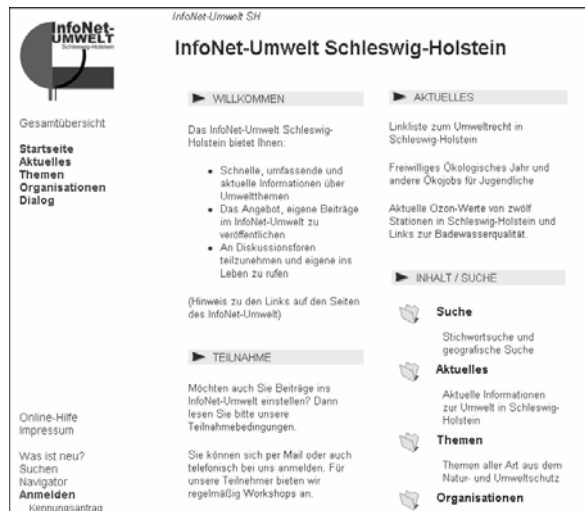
InfoNet-UMWELT
Schleswig-Holstein

InfoNet-Umwelt SH

InfoNet-Umwelt Schleswig-Holstein

Gesamtübersicht

Startseite
Aktuelles
Themen
Organisationen
Dialog

Online-Hilfe
Impressum

Was ist neu?
Suchen
Navigator
Anmelden
Kennungsantrag

WILLKOMMEN

Das InfoNet-Umwelt Schleswig-Holstein bietet Ihnen:

- Schnelle, umfassende und aktuelle Informationen über Umweltthemen
- Das Angebot, eigene Beiträge im InfoNet-Umwelt zu veröffentlichen
- An Diskussionsforen teilzunehmen und eigene ins Leben zu rufen

(Hinweis zu den Links auf den Seiten des InfoNet-Umwelt)

TEILNAHME

Möchten auch Sie Beiträge ins InfoNet-Umwelt einstellen? Dann lesen Sie bitte unsere Teilnahmebedingungen.

Sie können sich per Mail oder auch telefonisch bei uns anmelden. Für unsere Teilnehmer bieten wir regelmäßig Workshops an.

AKTUELLES

Linkliste zum Umweltrecht in Schleswig-Holstein

Freiwilliges Ökologisches Jahr und andere Ökojobs für Jugendliche

Aktuelle Ozon-Werte von zwölf Stationen in Schleswig-Holstein und Links zur Badewasserqualität.

INHALT / SUCHE

Suche

Stichwortsuche und geografische Suche

Aktuelles

Aktuelle Informationen zur Umwelt in Schleswig-Holstein

Themen

Themen aller Art aus dem Natur- und Umweltschutz

Organisationen